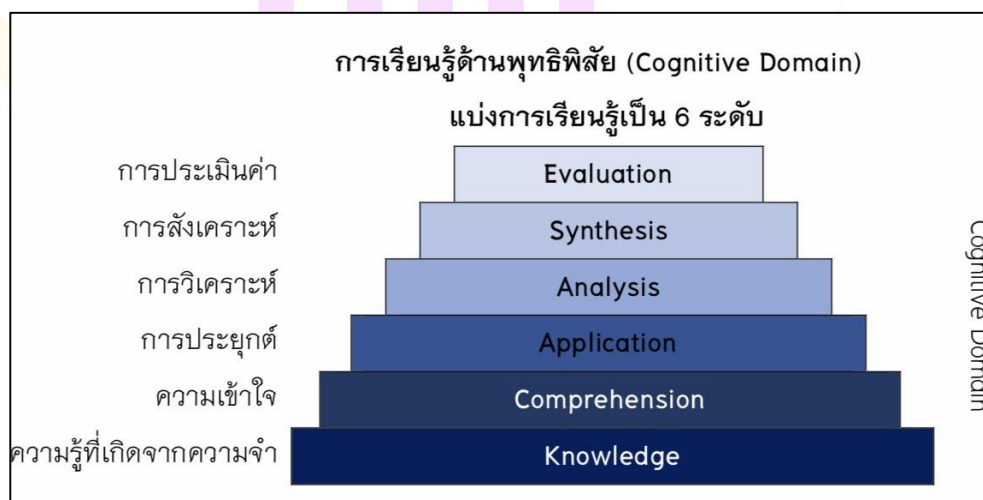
การเรียนรู้ด้านพุทธิพิสัย (Cognitive Domain)

แบ่งการเรียนรู้เป็น 6 ระดับ

การประเมินค่า
Evaluation

การสังเคราะห์
Synthesis

การวิเคราะห์
Analysis

การประยุกต์
Application

ความเข้าใจ
Comprehension

ความรู้ที่เกิดจากความจำ
Knowledge

Cognitive Domain